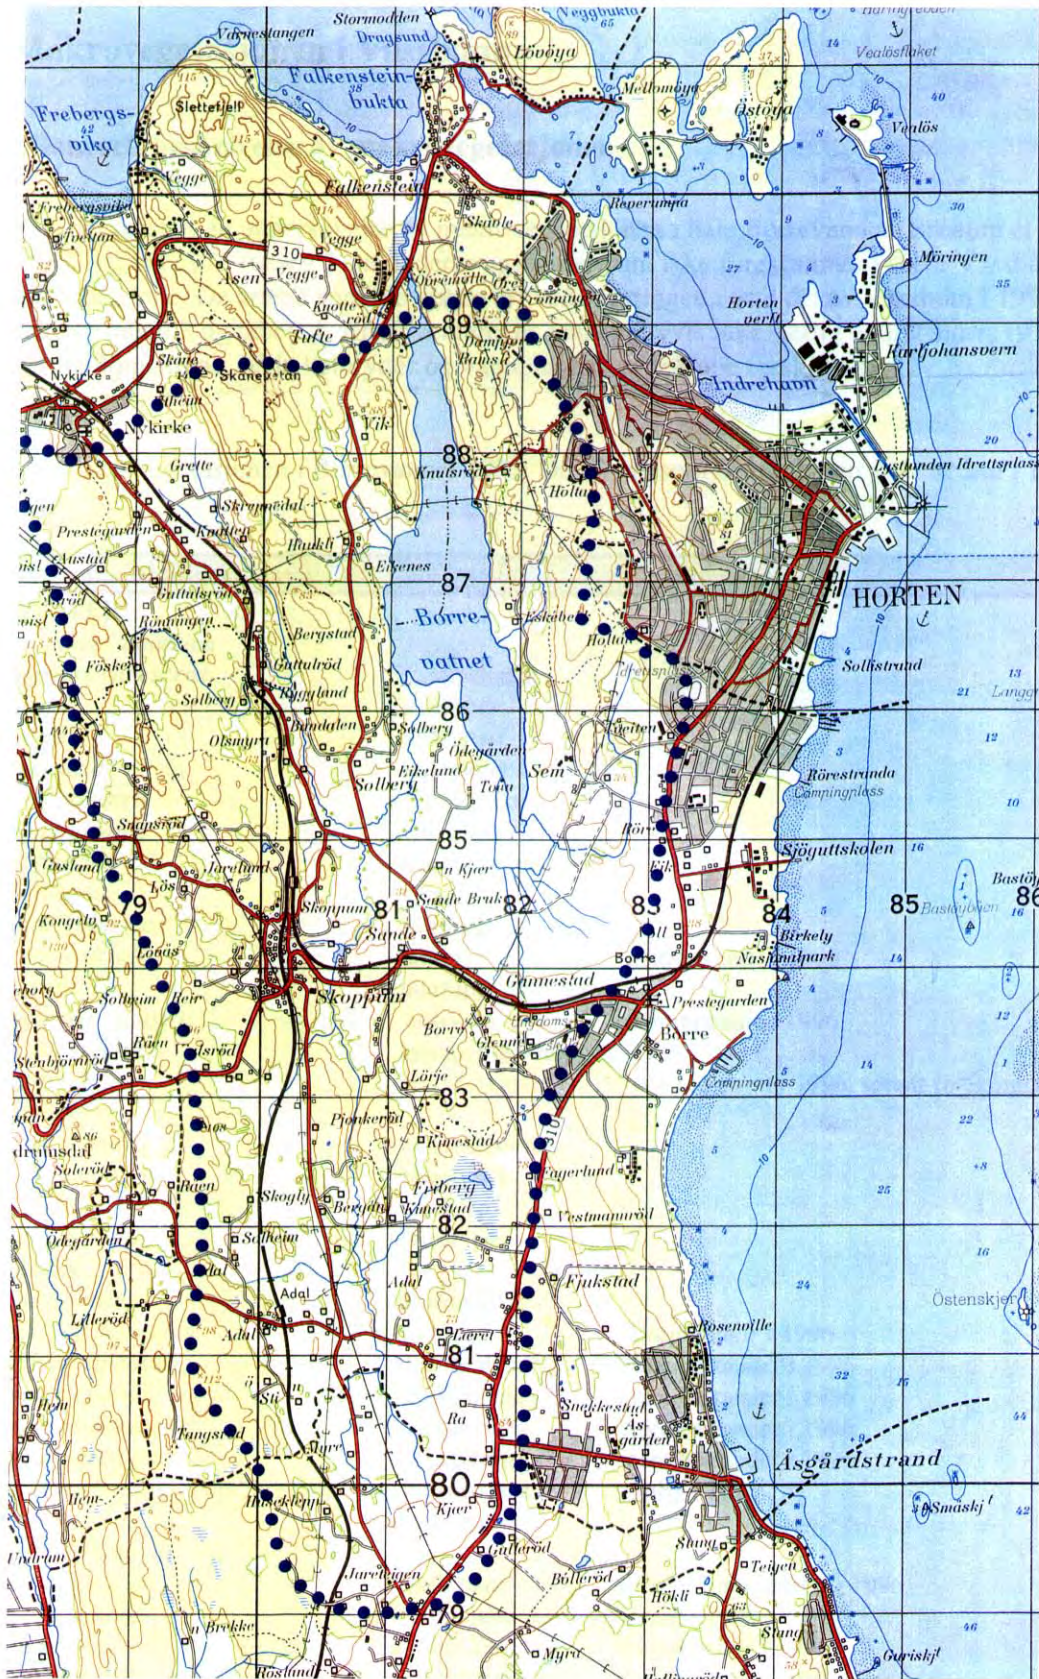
Stormodden
Vånnestangen
Dragsund
Neggbukta
65
Løvøya
Falkensteinbukta
Frebergsvika
Slettefjell
Mellomøya
Østøya
Vealøs
Vealøsflaket
Falkenstein
Vegge
Freberguvike
Skaale
Raperumpa
310
Åsen
Vegge
Knotterød
Møringen
Horten verft
Karljohansvern
Tufte
89
Nykirke
Skane
Skanestan
Indrehavn
Nykirke
Vik
88
Knutsrød
Grette
Holta
Lystanden Idrettsplass
Prestegarden
Knutten
Austad
Elsenes
87
Borrevatnet
HORTEN
Bergstad
Gutturød
Føsker
Holta
Solbergstrand
Solberg
86
Solberg
Ødegården
Olsmyra
Eikelund
Sem
Rørestranda
Campingplass
Solberg
Tota
85
Sjøguttskolen
n Kjer
Gusland
Jareland
Kongelo
79
Skoppum
81
Sande Bruk
82
83
84
85
Bastøy
86
Sande
Borre
Birkely
Nasjonalpark
Gunnestad
Prestegarden
Sollheim
Heir
Borre
Borre
Steinbjørnrød
Campingplass
Lørje
83
Pjonkerød
Kjønestad
Solerød
Fagerlund
Raen
Skogly
Bergan
Friberg
Kjønestad
82
Vestmannrød
Ødegården
Solheim
Adal
Adal
Adal
Fjukstad
Adal
Lillerød
Rosenvolle
Lerel
81
Ra
Snekkestad
Åsgården
Tangsrød
Åsgårdstrand
80
Kjer
Småskj
Husekleppen
Gullerød
Stang
Teigen
Bollerød
Høkli
Jareteigen
79
Stang
n Brekke
Myra
Guriskj
Rosland
Østenskjer